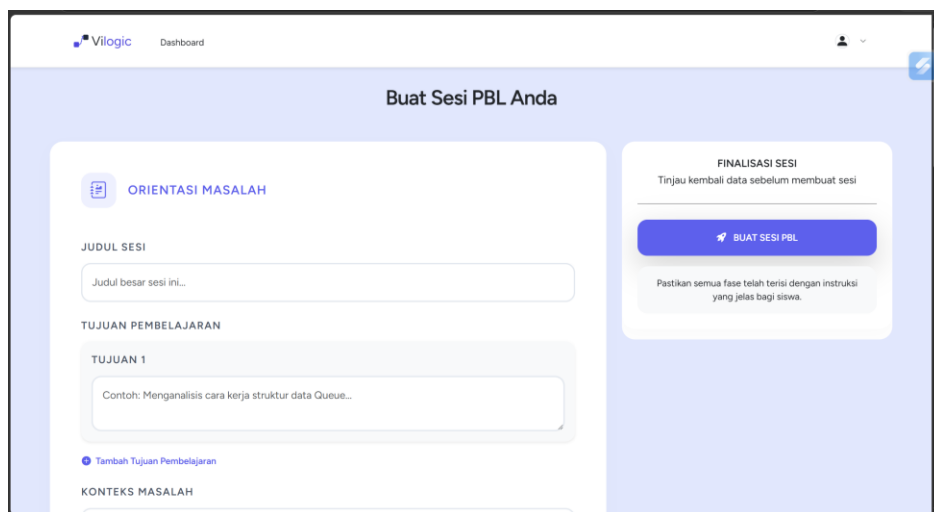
Vilogic Dashboard

Buat Sesi PBL Anda

ORIENTASI MASALAH

JUDUL SESI

Judul besar sesi ini...

TUJUAN PEMBELAJARAN

TUJUAN 1

Contoh: Menganalisis cara kerja struktur data Queue...

Tambah Tujuan Pembelajaran

KONTEKS MASALAH

FINALISASI SESI

Tinjau kembali data sebelum membuat sesi

BUAT SESI PBL

Pastikan semua fase telah terisi dengan instruksi yang jelas bagi siswa.